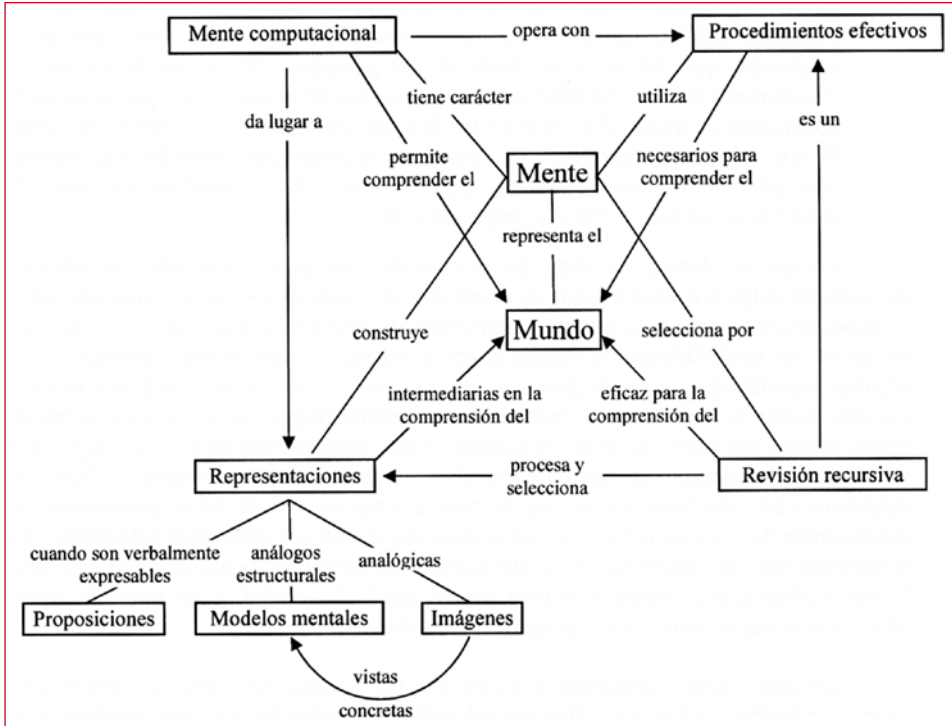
Mente computacional

opera con

Procedimientos efectivos

da lugar a

tiene carácter

utiliza

es un

permite comprender el

Mente

necesarios para comprender el

representa el

construye

Mundo

selecciona por

intermediarias en la comprensión del

eficaz para la comprensión del

Representaciones

procesa y selecciona

Revisión recursiva

cuando son verbalmente expresables

análogos estructurales

analógicas

Proposiciones

Modelos mentales

Imágenes

vistas concretas